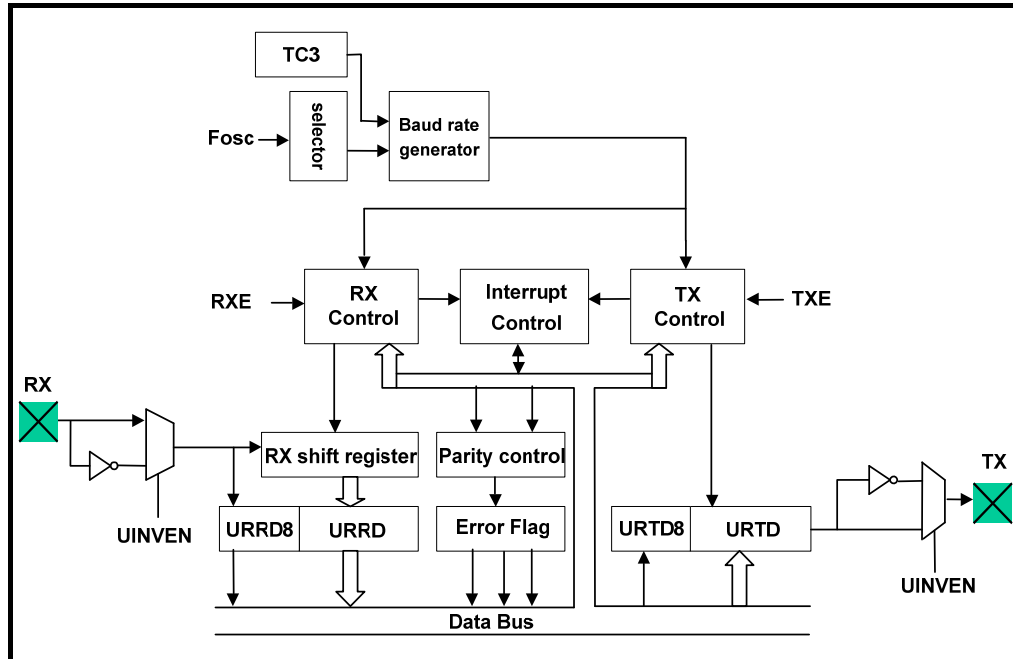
TC3

Fosc

selector

Baud rate generator

RXE

RX Control

Interrupt Control

TX Control

TXE

RX

RX shift register

Parity control

UINVEN

URRD8

URRD

Error Flag

URTD8

URTD

TX

UINVEN

Data Bus